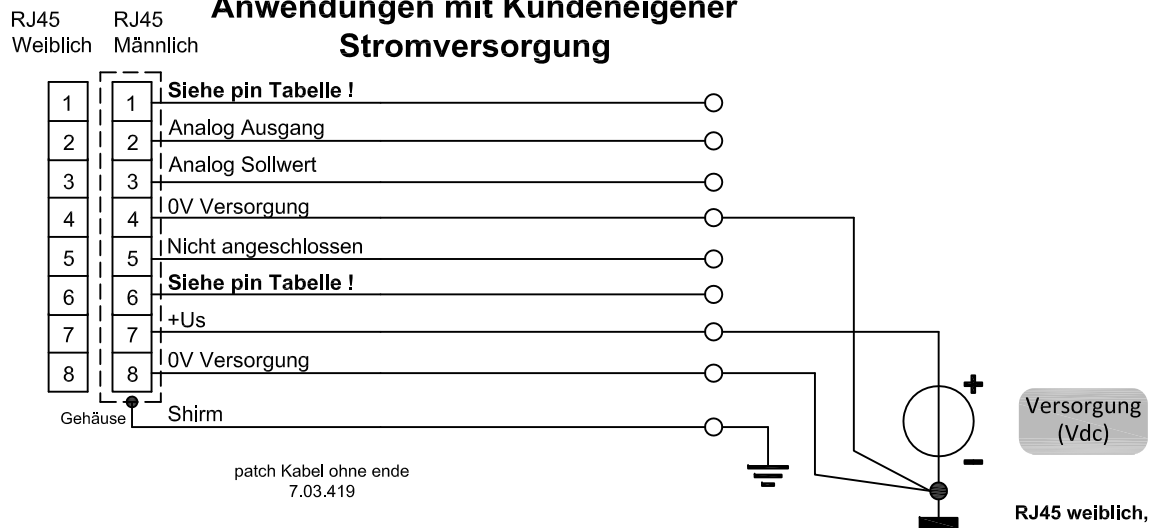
RJ45 Weiblich

RJ45 Männlich

Anwendungen mit Kundeneigener Stromversorgung

| RJ45 Weiblich | RJ45 Männlich | |
|---|---|---|
| 1 | 1 | **Siehe pin Tabelle !** |
| 2 | 2 | Analog Ausgang |
| 3 | 3 | Analog Sollwert |
| 4 | 4 | 0V Versorgung |
| 5 | 5 | Nicht angeschlossen |
| 6 | 6 | **Siehe pin Tabelle !** |
| 7 | 7 | +Us |
| 8 | 8 | 0V Versorgung |

Gehäuse

Shirm

patch Kabel ohne ende
7.03.419

+

-

Versorgung (Vdc)

RJ45 weiblich,